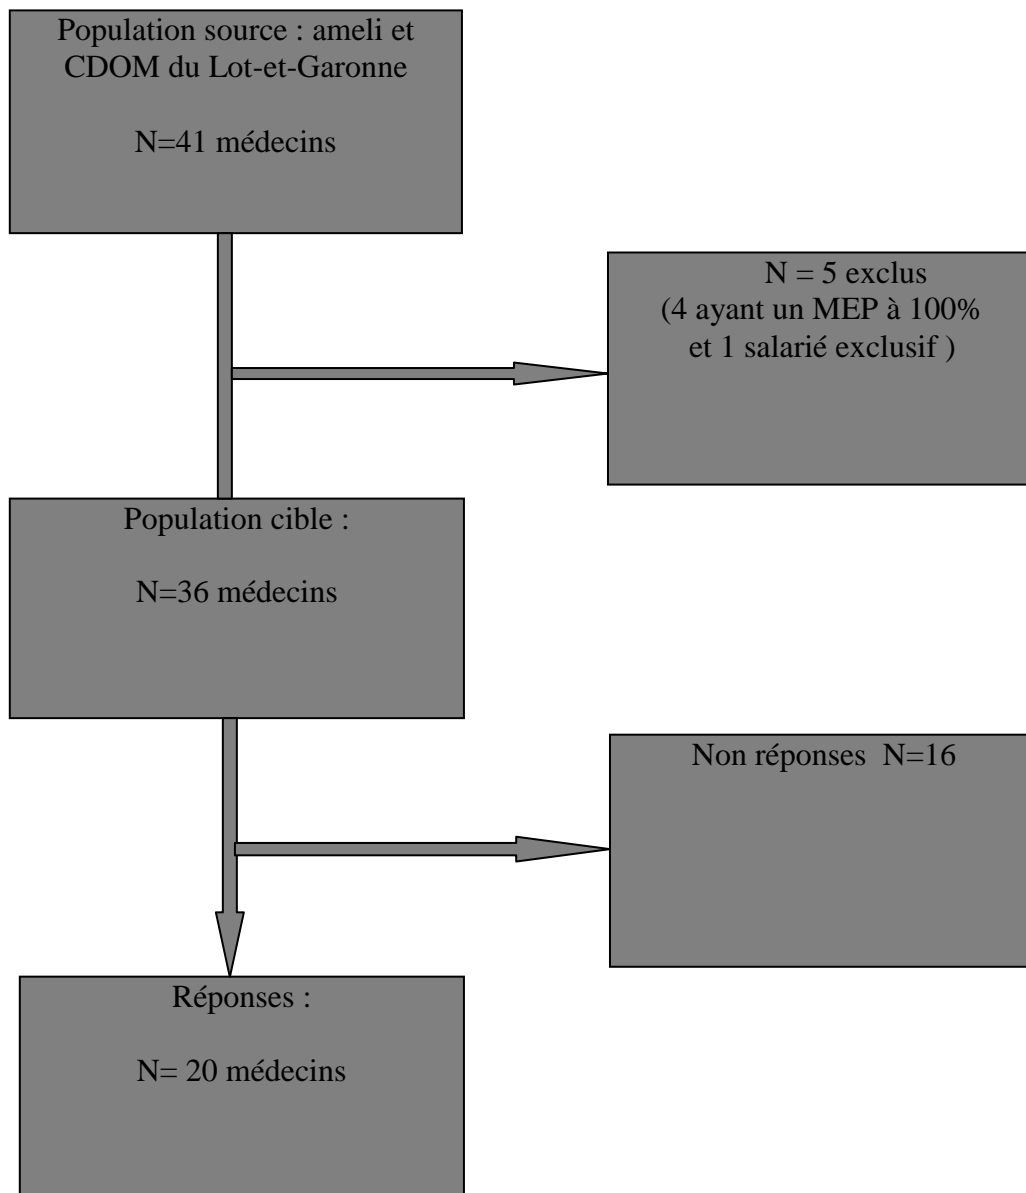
Population source : ameli et CDOM du Lot-et-Garonne

N=41 médecins

N = 5 exclus
(4 ayant un MEP à 100% et 1 salarié exclusif )

Population cible :

N=36 médecins

Non réponses  N=16

Réponses :

N= 20 médecins